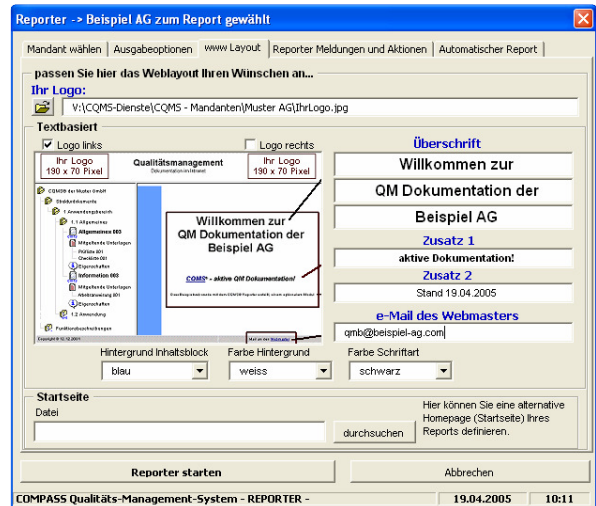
Reporter -> Beispiel AG zum Report gewählt

Mandant wählen | Ausgabeoptionen | www Layout | Reporter Meldungen und Aktionen | Automatischer Report

passen Sie hier das Weblayout Ihren Wünschen an...

Ihr Logo:

V:\CQMS-Dienste\CQMS - Mandanten\Muster AG\IhrLogo.jpg

Textbasiert

Logo links

Logo rechts

Ihr Logo 190 x 70 Pixel

Qualitätsmanagement

Dokumentation im Intranet

Ihr Logo 190 x 70 Pixel

COMOS der Muster GmbH

Stoddokumente

1 Anwendungsbereich

1.1 Allgemeines

Allgemeines 003

Mitgeltende Unterlagen

Prüfliste 001

Checkliste 001

Eigenschaften

Information 002

Mitgeltende Unterlagen

Eigenschaften

1.2 Anwendung

Funktionsbeschreibungen

Copyright © 12.12.2001

Willkommen zur QM Dokumentation der Beispiel AG

COMS - aktive QM Dokumentation!

Mail an den Webmaster

Überschrift

Willkommen zur

QM Dokumentation der

Beispiel AG

Zusatz 1

aktive Dokumentation!

Zusatz 2

Stand 19.04.2005

e-Mail des Webmasters

qmb@beispiel-ag.com

Hintergrund Inhaltsblock

blau

Farbe Hintergrund

weiss

Farbe Schriftart

schwarz

Startseite

Datei

durchsuchen

Hier können Sie eine alternative Homepage (Startseite) Ihres Reports definieren.

Reporter starten

Abbrechen

COMPASS Qualitäts-Management-System - REPORTER -

19.04.2005

10:11